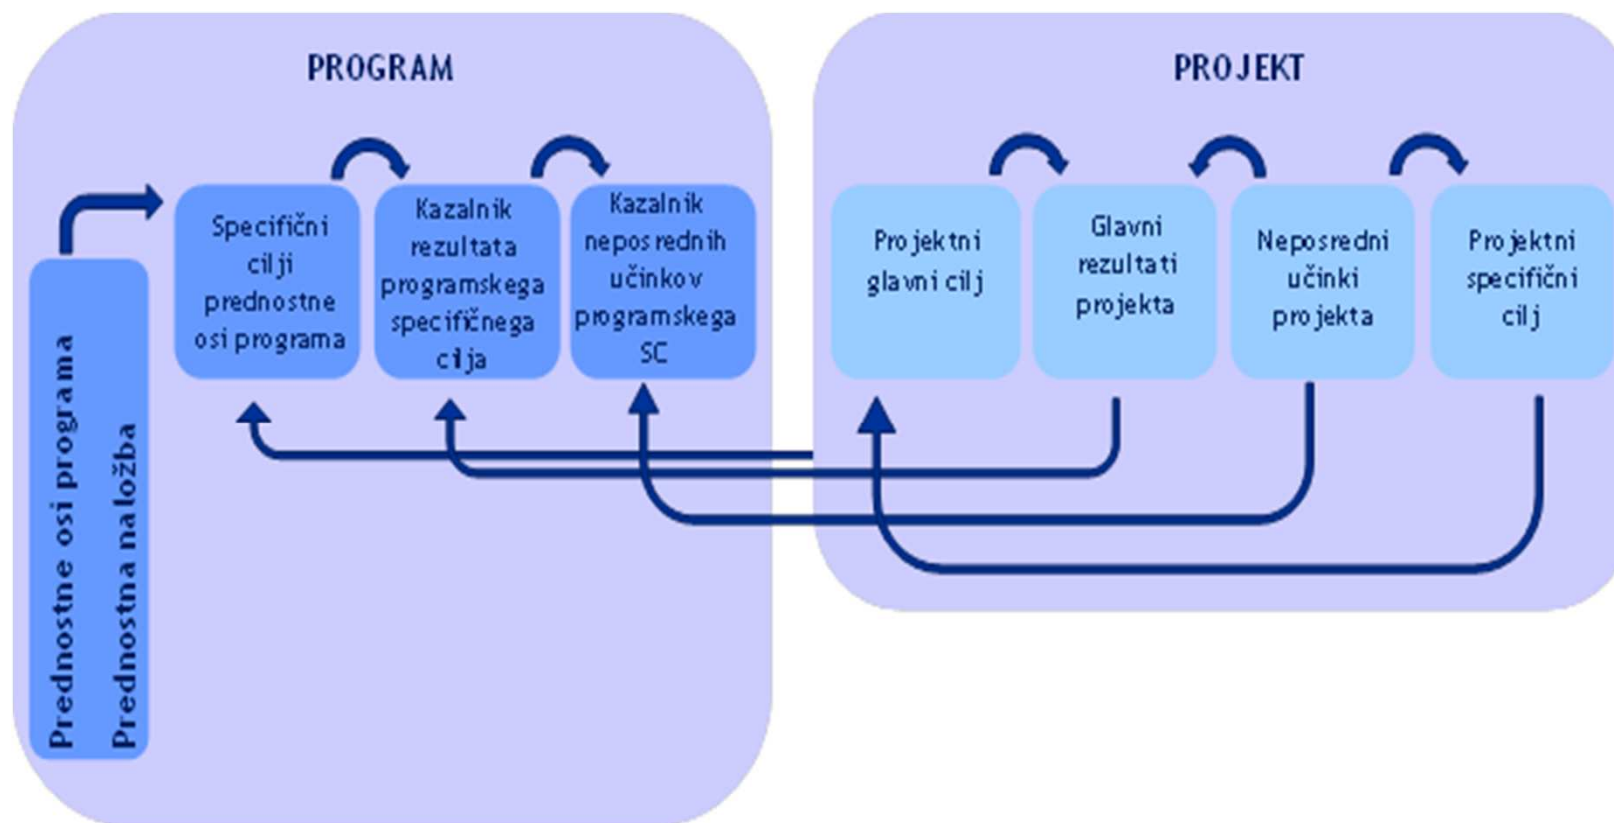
PROGRAM

Prednostne osi programa
Prednostna naložba

Specifični cilji prednostne osi programa

Kazalnik rezultata programskega specifičnega cilja

Kazalnik neposrednih učinkov programskega SC

PROJEKT

Projektni glavni cilj

Glavni rezultati projekta

Neposredni učinki projekta

Projektni specifični cilj